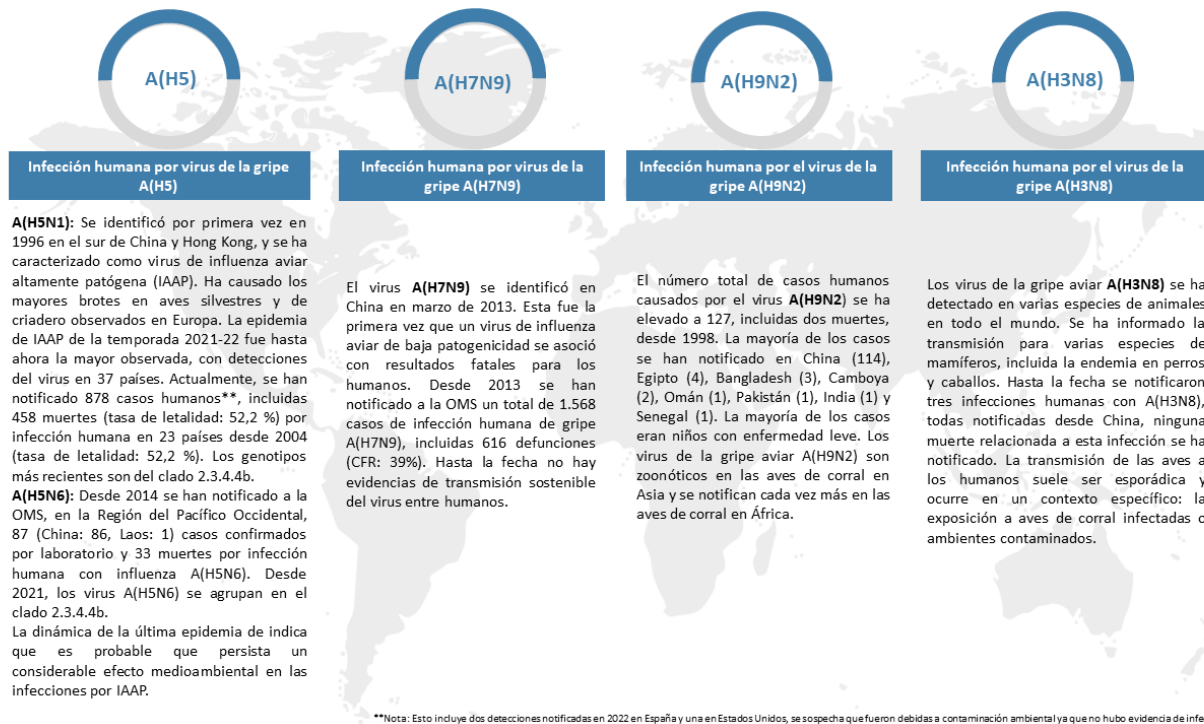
A(H5)

Infección humana por virus de la gripe A(H5)

**A(H5N1):** Se identificó por primera vez en 1996 en el sur de China y Hong Kong, y se ha caracterizado como virus de influenza aviar altamente patógena (IAAP). Ha causado los mayores brotes en aves silvestres y de criadero observados en Europa. La epidemia de IAAP de la temporada 2021-22 fue hasta ahora la mayor observada, con detecciones del virus en 37 países. Actualmente, se han notificado 878 casos humanos**, incluidas 458 muertes (tasa de letalidad: 52,2 %) por infección humana en 23 países desde 2004 (tasa de letalidad: 52,2 %). Los genotipos más recientes son del clado 2.3.4.4b.
**A(H5N6):** Desde 2014 se han notificado a la OMS, en la Región del Pacífico Occidental, 87 (China: 86, Laos: 1) casos confirmados por laboratorio y 33 muertes por infección humana con influenza A(H5N6). Desde 2021, los virus A(H5N6) se agrupan en el clado 2.3.4.4b.
La dinámica de la última epidemia de indica que es probable que persista un considerable efecto medioambiental en las infecciones por IAAP.

A(H7N9)

Infección humana por virus de la gripe A(H7N9)

El virus **A(H7N9)** se identificó en China en marzo de 2013. Esta fue la primera vez que un virus de influenza aviar de baja patogenicidad se asoció con resultados fatales para los humanos. Desde 2013 se han notificado a la OMS un total de 1.568 casos de infección humana de gripe A(H7N9), incluidas 616 defunciones (CFR: 39%). Hasta la fecha no hay evidencias de transmisión sostenible del virus entre humanos.

A(H9N2)

Infección humana por el virus de la gripe A(H9N2)

El número total de casos humanos causados por el virus **A(H9N2)** se ha elevado a 127, incluidas dos muertes, desde 1998. La mayoría de los casos se han notificado en China (114), Egipto (4), Bangladesh (3), Camboya (2), Omán (1), Pakistán (1), India (1) y Senegal (1). La mayoría de los casos eran niños con enfermedad leve. Los virus de la gripe aviar A(H9N2) son zoonóticos en las aves de corral en Asia y se notifican cada vez más en las aves de corral en África.

A(H3N8)

Infección humana por el virus de la gripe A(H3N8)

Los virus de la gripe aviar **A(H3N8)** se ha detectado en varias especies de animales en todo el mundo. Se ha informado la transmisión para varias especies de mamíferos, incluida la endemia en perros y caballos. Hasta la fecha se notificaron tres infecciones humanas con A(H3N8), todas notificadas desde China, ninguna muerte relacionada a esta infección se ha notificado. La transmisión de las aves a los humanos suele ser esporádica y ocurre en un contexto específico: la exposición a aves de corral infectadas o ambientes contaminados.

**Nota: Esto incluye dos detecciones notificadas en 2022 en España y una en Estados Unidos, se sospecha que fueron debidas a contaminación ambiental ya que no hubo evidencia de infe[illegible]